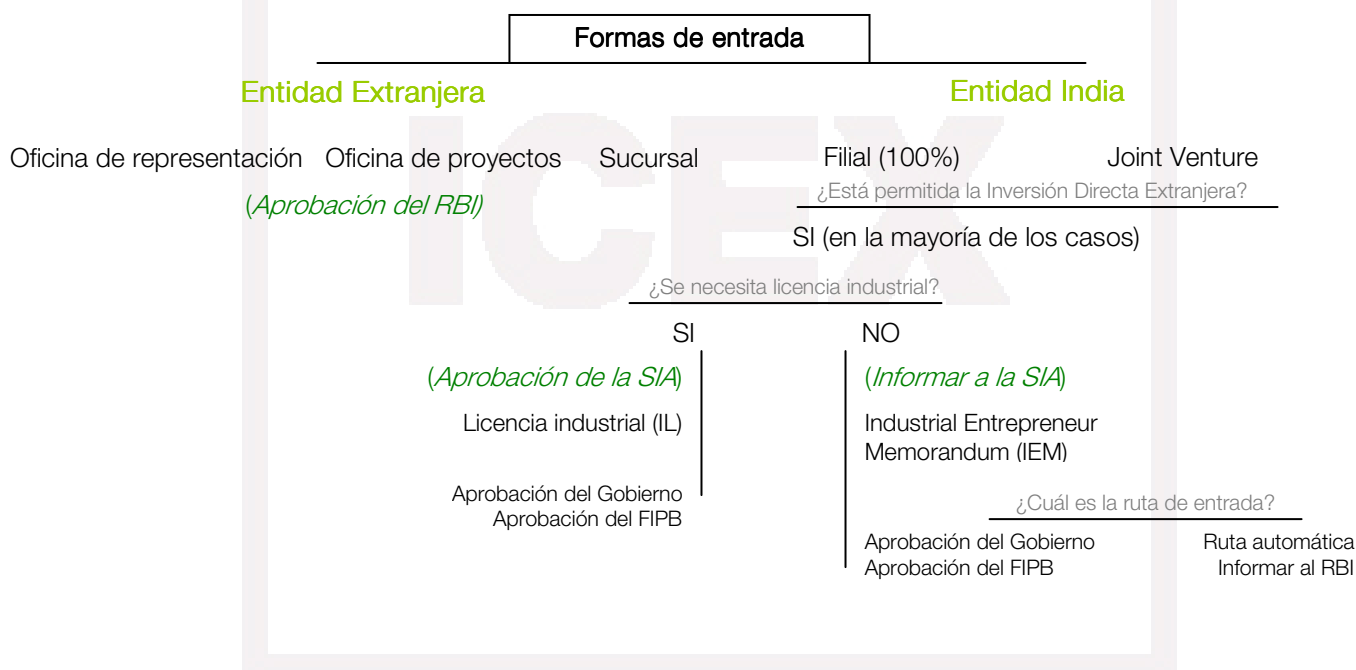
Formas de entrada

Entidad Extranjera

Entidad India

Oficina de representación Oficina de proyectos Sucursal

(Aprobación del RBI)

Filial (100%) Joint Venture

¿Está permitida la Inversión Directa Extranjera?

SI (en la mayoría de los casos)

ICEX

¿Se necesita licencia industrial?

SI

(Aprobación de la SIA)

Licencia industrial (IL)

Aprobación del Gobierno
Aprobación del FIPB

NO

(Informar a la SIA)

Industrial Entrepreneur Memorandum (IEM)

¿Cuál es la ruta de entrada?

Aprobación del Gobierno
Aprobación del FIPB

Ruta automática
Informar al RBI